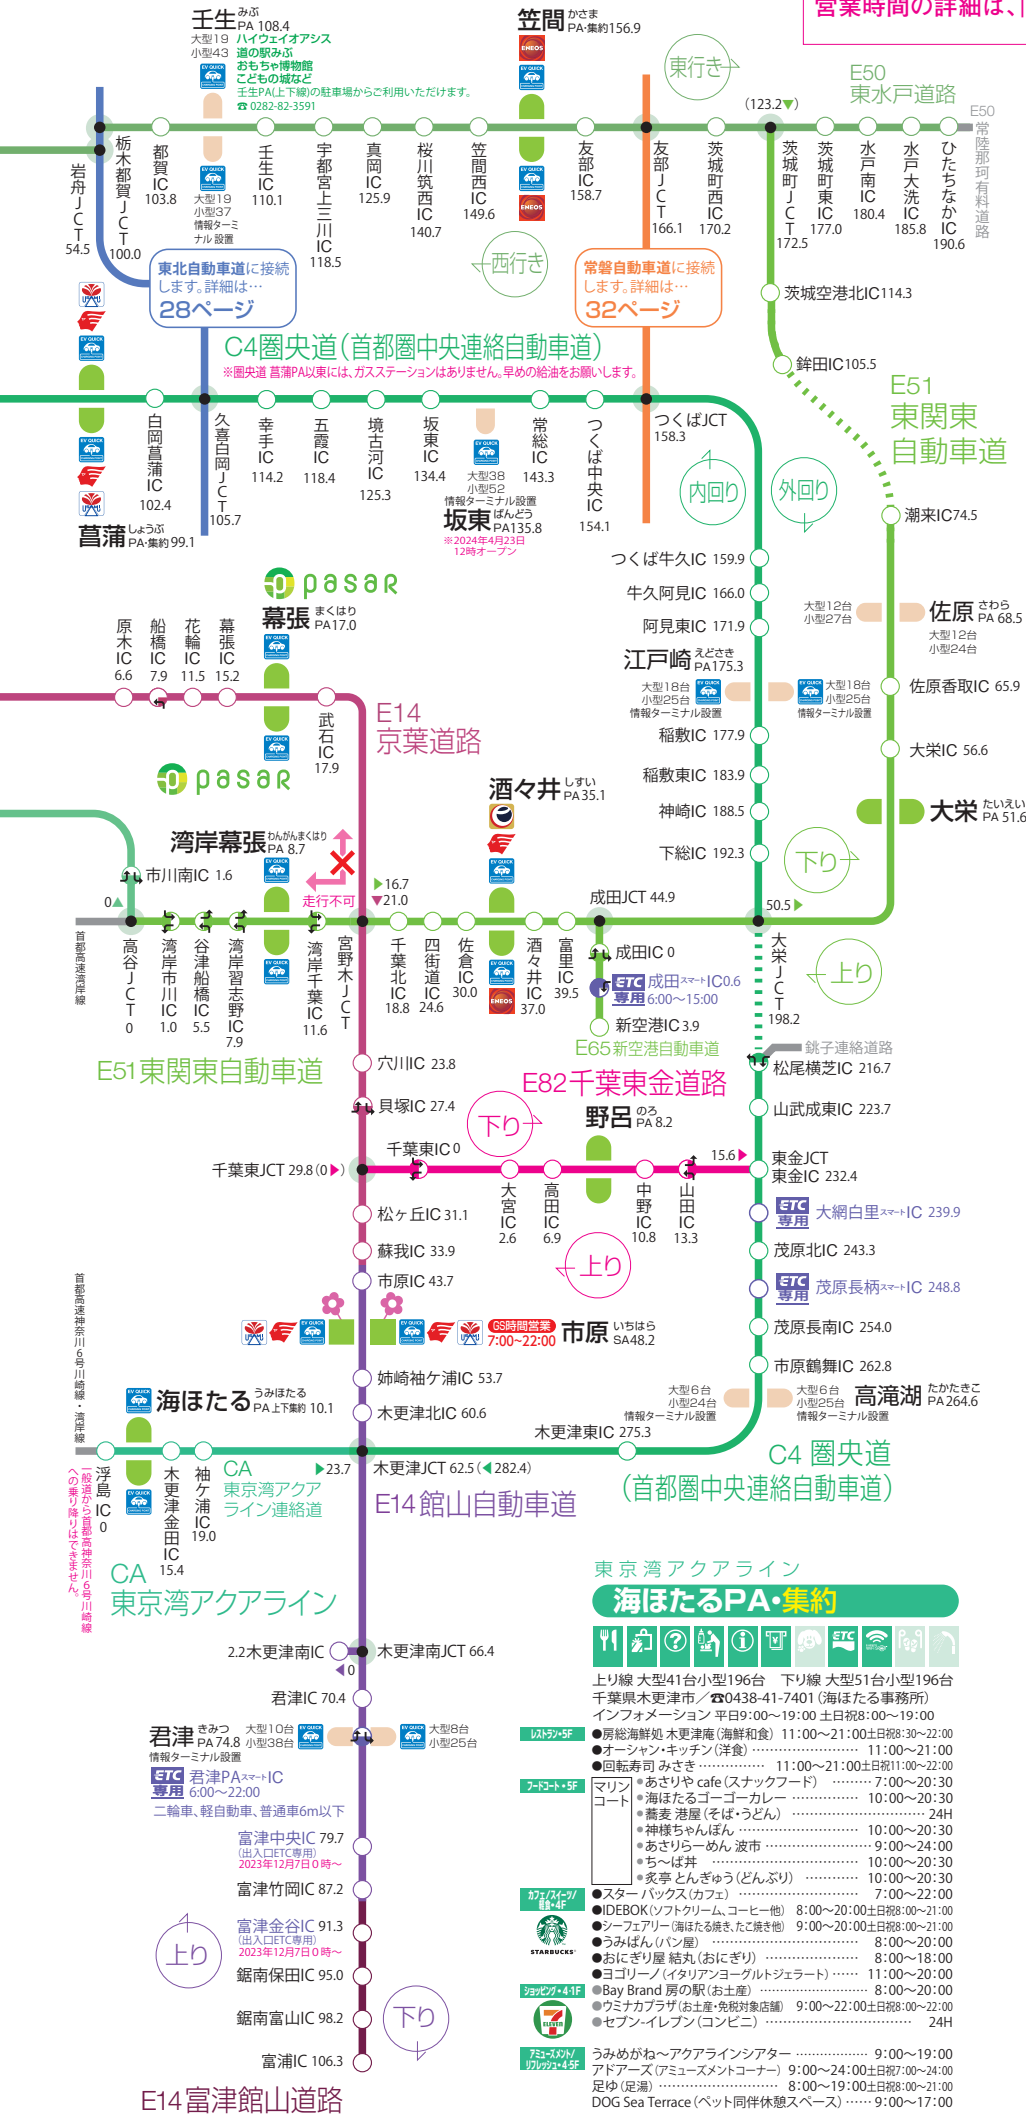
営業時間の詳細は、

壬生 みぶ PA 108.4
大型19 ハイウェイオアシス
小型43 道の駅みぶ
おもちゃ博物館
こどもの城など
壬生PA(上下線)の駐車場からご利用いただけます。
☎ 0282-82-3591

笠間 かさま PA·集約156.9

東行き

E50 東水戸道路

(123.2▼)

E50 常陸那珂有料道路

岩舟JCT 54.5
栃木都賀JCT 100.0
都賀IC 103.8
大型19 小型37 情報ターミナル設置
壬生IC 110.1
宇都宮上三川IC 118.5
真岡IC 125.9
桜川筑西IC 140.7
笠間西IC 149.6
友部IC 158.7
友部JCT 166.1
茨城町西IC 170.2
茨城町JCT 172.5
茨城町東IC 177.0
水戸南IC 180.4
水戸大洗IC 185.8
ひたちなかIC 190.6

東北自動車道に接続します。詳細は… 28ページ

西行き

常磐自動車道に接続します。詳細は… 32ページ

茨城空港北IC 114.3

C4 圏央道(首都圏中央連絡自動車道)
※圏央道 菖蒲PA以東には、ガスステーションはありません。早めの給油をお願いします。

鉾田IC 105.5

E51 東関東自動車道

白岡菖蒲IC 102.4
久喜白岡JCT 105.7
幸手IC 114.2
五霞IC 118.4
境古河IC 125.3
坂東IC 134.4
大型38 小型52 情報ターミナル設置
坂東 ばんどう PA135.8
※2024年4月23日 12時オープン
常総IC 143.3
つくば中央IC 154.1
つくばJCT 158.3

菖蒲 しょうぶ PA·集約 99.1

内回り
外回り

潮来IC 74.5

つくば牛久IC 159.9
牛久阿見IC 166.0
阿見東IC 171.9

大型12台 小型27台
佐原 さわら PA 68.5
大型12台 小型24台

pasar
幕張 まくはり PA 17.0

原木IC 6.6
船橋IC 7.9
花輪IC 11.5
幕張IC 15.2

江戸崎 えどさき PA175.3
大型18台 小型25台 情報ターミナル設置
大型18台 小型25台 情報ターミナル設置

佐原香取IC 65.9

武石IC 17.9

E14 京葉道路

稲敷IC 177.9

pasar

大栄IC 56.6

酒々井 しすい PA 35.1

稲敷東IC 183.9
神崎IC 188.5

大栄 たいえい PA 51.6

湾岸幕張 わんがんまくはり PA 8.7

下総IC 192.3

下り

市川南IC 1.6

走行不可

▶16.7 ▼21.0

成田JCT 44.9

50.5▶

0▲

首都高速湾岸線

高谷JCT 0
湾岸市川IC 1.0
谷津船橋IC 5.5
湾岸習志野IC 7.9
湾岸千葉IC 11.6
宮野木JCT
千葉北IC 18.8
四街道IC 24.6
佐倉IC 30.0
酒々井IC 37.0
富里IC 39.5

成田IC 0
ETC専用 成田スマートIC 0.6 6:00〜15:00
新空港IC 3.9

大栄JCT 198.2

上り

E65 新空港自動車道

E51 東関東自動車道

穴川IC 23.8

銚子連絡道路
松尾横芝IC 216.7

E82 千葉東金道路

貝塚IC 27.4

下り

野呂 のろ PA 8.2

山武成東IC 223.7

千葉東IC 0

15.6▶

千葉東JCT 29.8(0▶)

東金JCT
東金IC 232.4

大宮IC 2.6
高田IC 6.9
中野IC 10.8
山田IC 13.3

松ヶ丘IC 31.1

ETC専用 大網白里スマートIC 239.9

蘇我IC 33.9

茂原北IC 243.3

上り

市原IC 43.7

ETC専用 茂原長柄スマートIC 248.8

首都高速神奈川6号川崎線・湾岸線

GS時間営業 7:00〜22:00
市原 いちはら SA48.2

茂原長南IC 254.0

姉崎袖ケ浦IC 53.7

市原鶴舞IC 262.8

海ほたる うみほたる PA上下集約 10.1

木更津北IC 60.6

大型6台 小型24台 情報ターミナル設置
大型6台 小型25台 情報ターミナル設置
高滝湖 たかたきこ PA 264.6

木更津東IC 275.3

浮島IC 0
木更津金田IC 15.4
袖ケ浦IC 19.0
CA 東京湾アクアライン連絡道
▶23.7
木更津JCT 62.5(◀282.4)

C4 圏央道 (首都圏中央連絡自動車道)

E14 館山自動車道

一般道から首都高神奈川6号川崎線への乗り降りはできません。

CA 東京湾アクアライン

東京湾アクアライン
海ほたるPA·集約

上り線 大型41台小型196台　下り線 大型51台小型196台
千葉県木更津市／☎0438-41-7401 (海ほたる事務所)
インフォメーション 平日9:00〜19:00 土日祝8:00〜19:00

2.2木更津南IC
木更津南JCT 66.4
◀0

君津IC 70.4

君津 きみつ PA 74.8 大型10台 小型38台 情報ターミナル設置
大型8台 小型25台

ETC専用 君津PAスマートIC 6:00〜22:00
二輪車、軽自動車、普通車6m以下

富津中央IC 79.7 (出入口ETC専用) 2023年12月7日0時〜

富津竹岡IC 87.2

富津金谷IC 91.3 (出入口ETC専用) 2023年12月7日0時〜

上り

鋸南保田IC 95.0

鋸南富山IC 98.2

下り

富浦IC 106.3

E14 富津館山道路

レストラン・5F
●房総海鮮処 木更津庵(海鮮和食) 11:00〜21:00土日祝8:30〜22:00
●オーシャン・キッチン(洋食) 11:00〜21:00
●回転寿司 みさき 11:00〜21:00土日祝11:00〜22:00

フードコート・5F
マリンコート
●あさりや cafe(スナックフード) 7:00〜20:30
●海ほたるゴーゴーカレー 10:00〜20:30
●蕎麦 港屋(そば・うどん) 24H
●神楽ちゃんぽん 10:00〜20:30
●あさりらーめん 波市 9:00〜24:00
●ち〜ば丼 10:00〜20:30
●炙亭 とんぎゅう(どんぶり) 10:00〜20:30

カフェ/スイーツ/軽食・4F
●スターバックス(カフェ) 7:00〜22:00
●IDEBOK(ソフトクリーム、コーヒー他) 8:00〜20:00土日祝8:00〜21:00
●シーフェアリー(海ほたる焼き、たこ焼き他) 9:00〜20:00土日祝8:00〜21:00
●うみぱん(パン屋) 8:00〜20:00
●おにぎり屋 結丸(おにぎり) 8:00〜18:00
●ヨゴリーノ(イタリアンヨーグルトジェラート) 11:00〜20:00

ショッピング・4·1F
●Bay Brand 房の駅(お土産) 8:00〜20:00
●ウミナカプラザ(お土産・免税対象店舗) 9:00〜22:00土日祝8:00〜22:00
●セブン-イレブン(コンビニ) 24H

アミューズメント/リフレッシュ・4·5F
うみめがね〜アクアラインシアター 9:00〜19:00
アドアーズ(アミューズメントコーナー) 9:00〜24:00土日祝7:00〜24:00
足ゆ(足湯) 8:00〜19:00土日祝8:00〜21:00
DOG Sea Terrace(ペット同伴休憩スペース) 9:00〜17:00